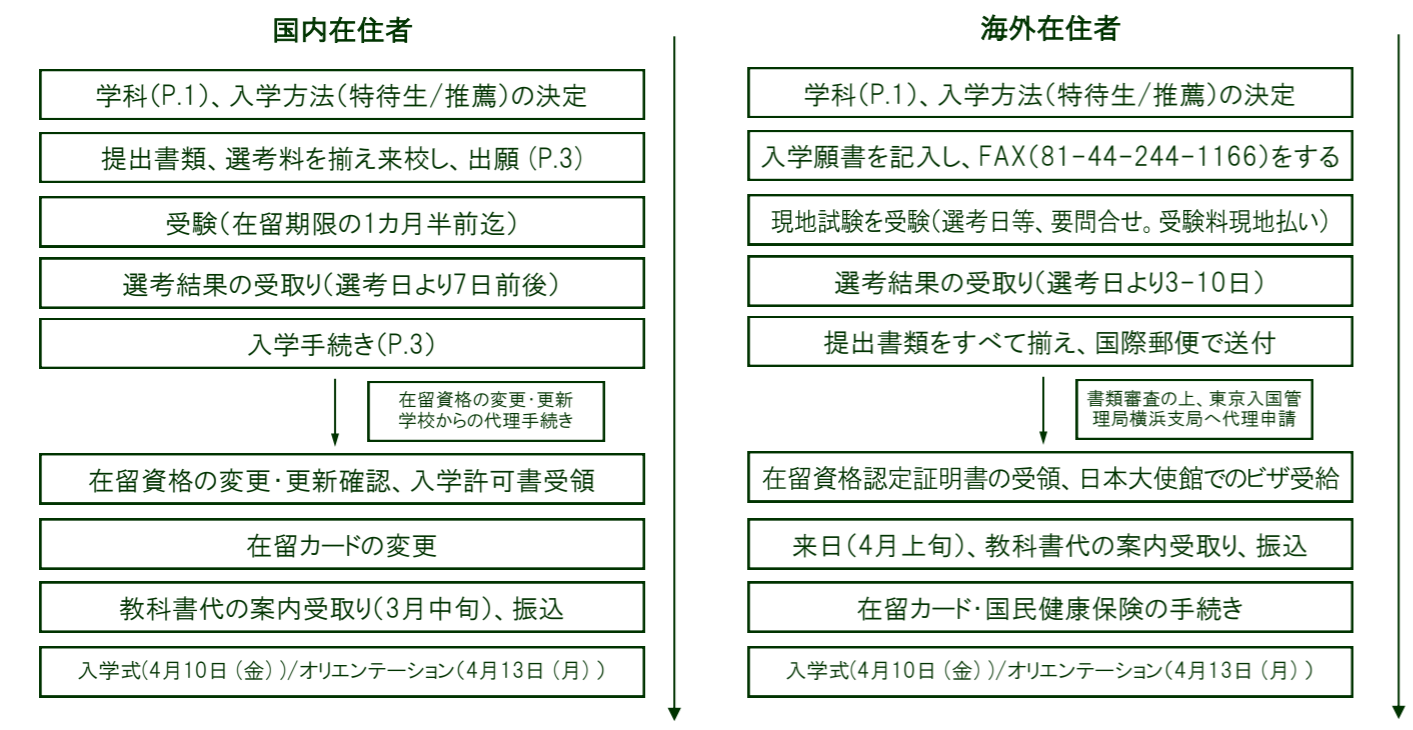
国内在住者

学科(P.1)、入学方法(特待生/推薦)の決定

提出書類、選考料を揃え来校し、出願 (P.3)

受験(在留期限の1カ月半前迄)

選考結果の受取り(選考日より7日前後)

入学手続き(P.3)

在留資格の変更・更新
学校からの代理手続き

在留資格の変更・更新確認、入学許可書受領

在留カードの変更

教科書代の案内受取り(3月中旬)、振込

入学式(4月10日 (金))/オリエンテーション(4月13日 (月))

海外在住者

学科(P.1)、入学方法(特待生/推薦)の決定

入学願書を記入し、FAX(81-44-244-1166)をする

現地試験を受験(選考日等、要問合せ。受験料現地払い)

選考結果の受取り(選考日より3-10日)

提出書類をすべて揃え、国際郵便で送付

書類審査の上、東京入国管理局横浜支局へ代理申請

在留資格認定証明書の受領、日本大使館でのビザ受給

来日(4月上旬)、教科書代の案内受取り、振込

在留カード・国民健康保険の手続き

入学式(4月10日 (金))/オリエンテーション(4月13日 (月))